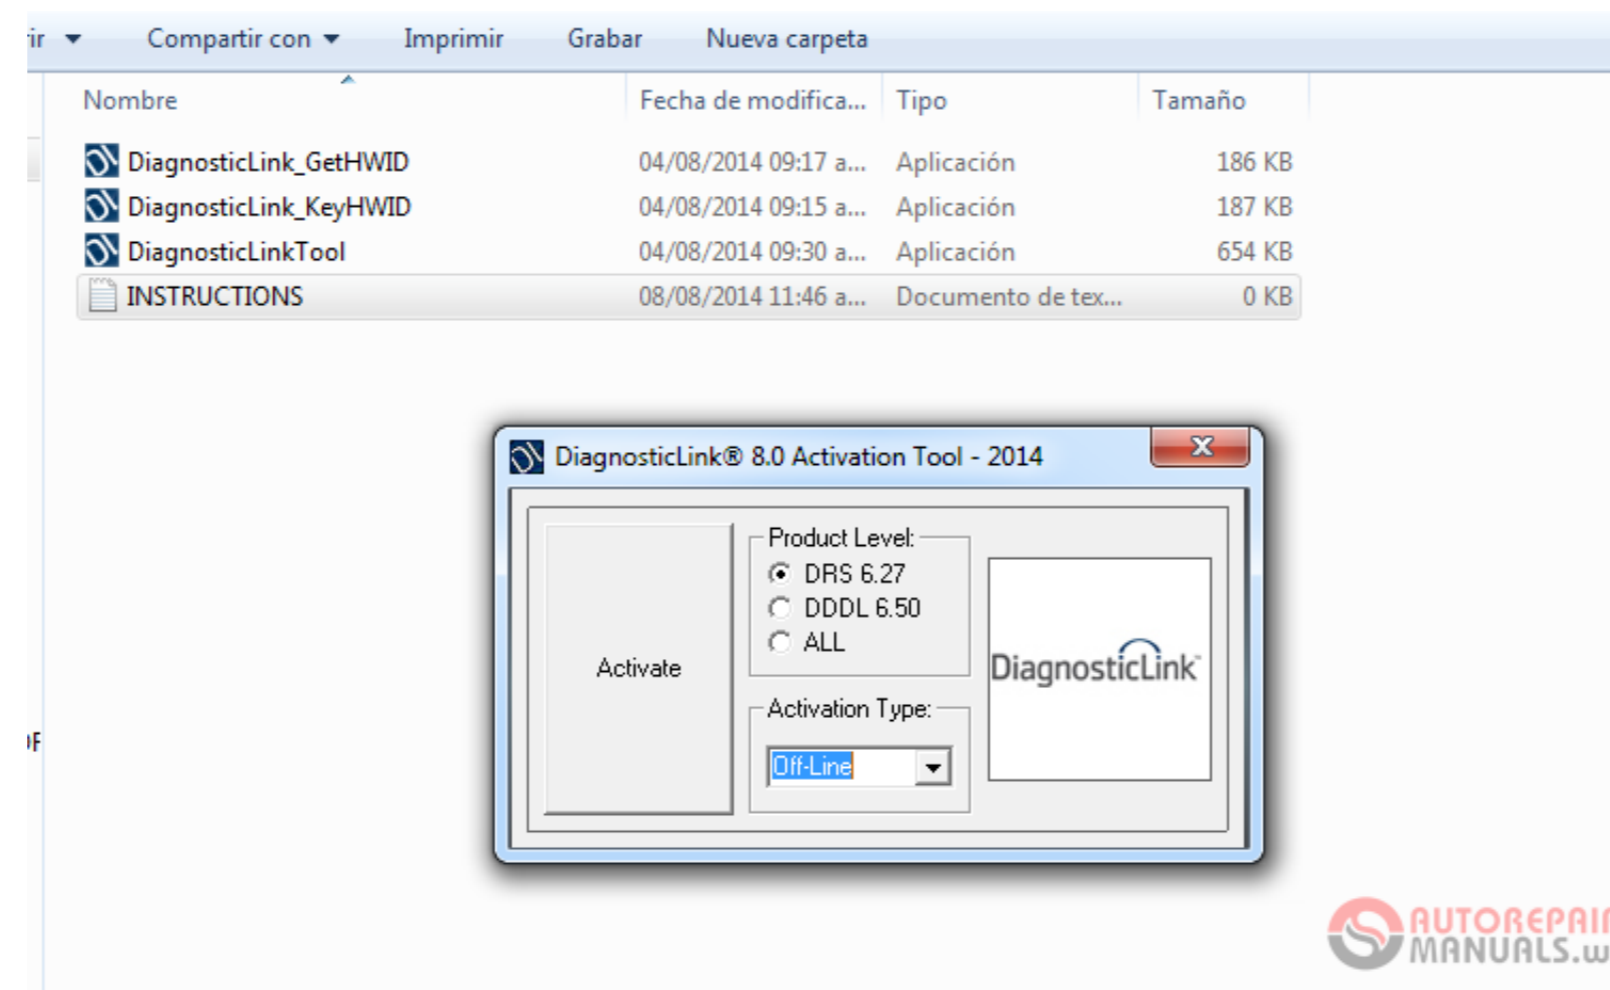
ir ▾ Compartir con ▾ Imprimir Grabar Nueva carpeta

| Nombre | Fecha de modifica... | Tipo | Tamaño |
|---|---|---|---|
| DiagnosticLink_GetHWID | 04/08/2014 09:17 a... | Aplicación | 186 KB |
| DiagnosticLink_KeyHWID | 04/08/2014 09:15 a... | Aplicación | 187 KB |
| DiagnosticLinkTool | 04/08/2014 09:30 a... | Aplicación | 654 KB |
| INSTRUCTIONS | 08/08/2014 11:46 a... | Documento de tex... | 0 KB |

DiagnosticLink® 8.0 Activation Tool - 2014

Activate

Product Level:
DRS 6.27
DDDL 6.50
ALL

Activation Type:
Off-Line

DiagnosticLink

F

AUTOREPAI MANUALS.w